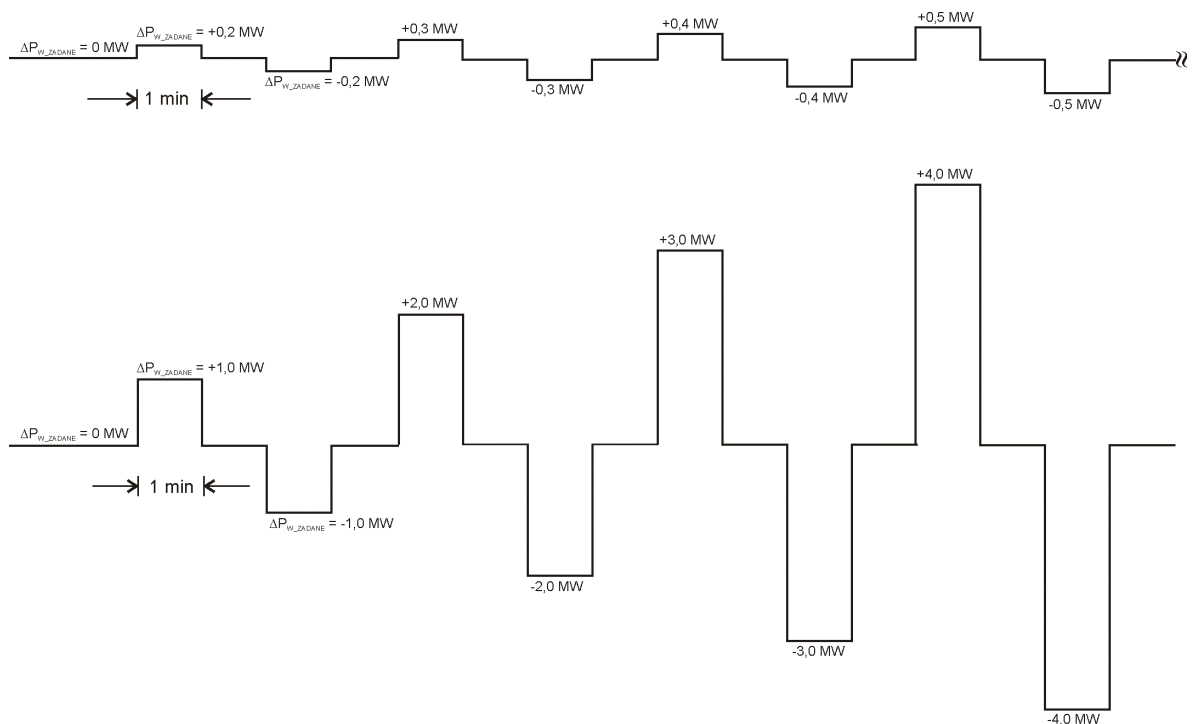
$\Delta P_{W\_ZADANE}$ = 0 MW
$\Delta P_{W\_ZADANE}$ = +0,2 MW
$\Delta P_{W\_ZADANE}$ = -0,2 MW
+0,3 MW
-0,3 MW
+0,4 MW
-0,4 MW
+0,5 MW
-0,5 MW
1 min

$\Delta P_{W\_ZADANE}$ = 0 MW
$\Delta P_{W\_ZADANE}$ = +1,0 MW
$\Delta P_{W\_ZADANE}$ = -1,0 MW
+2,0 MW
-2,0 MW
+3,0 MW
-3,0 MW
+4,0 MW
-4.0 MW
1 min